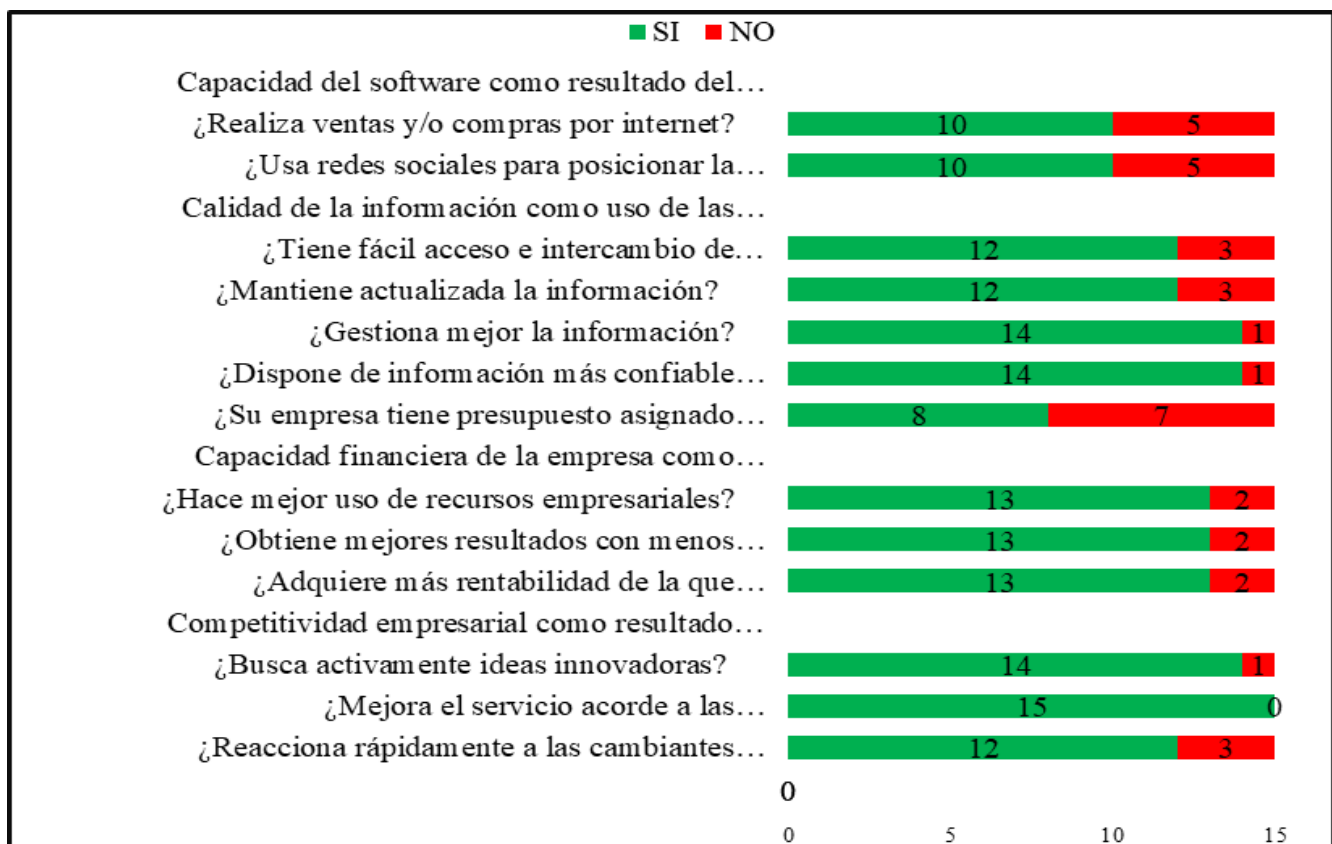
SI NO

Capacidad del software como resultado del…
¿Realiza ventas y/o compras por internet? 10 5
¿Usa redes sociales para posicionar la… 10 5
Calidad de la información como uso de las…
¿Tiene fácil acceso e intercambio de… 12 3
¿Mantiene actualizada la información? 12 3
¿Gestiona mejor la información? 14 1
¿Dispone de información más confiable… 14 1
¿Su empresa tiene presupuesto asignado… 8 7
Capacidad financiera de la empresa como…
¿Hace mejor uso de recursos empresariales? 13 2
¿Obtiene mejores resultados con menos… 13 2
¿Adquiere más rentabilidad de la que… 13 2
Competitividad empresarial como resultado…
¿Busca activamente ideas innovadoras? 14 1
¿Mejora el servicio acorde a las… 15 0
¿Reacciona rápidamente a las cambiantes… 12 3

0

0 5 10 15